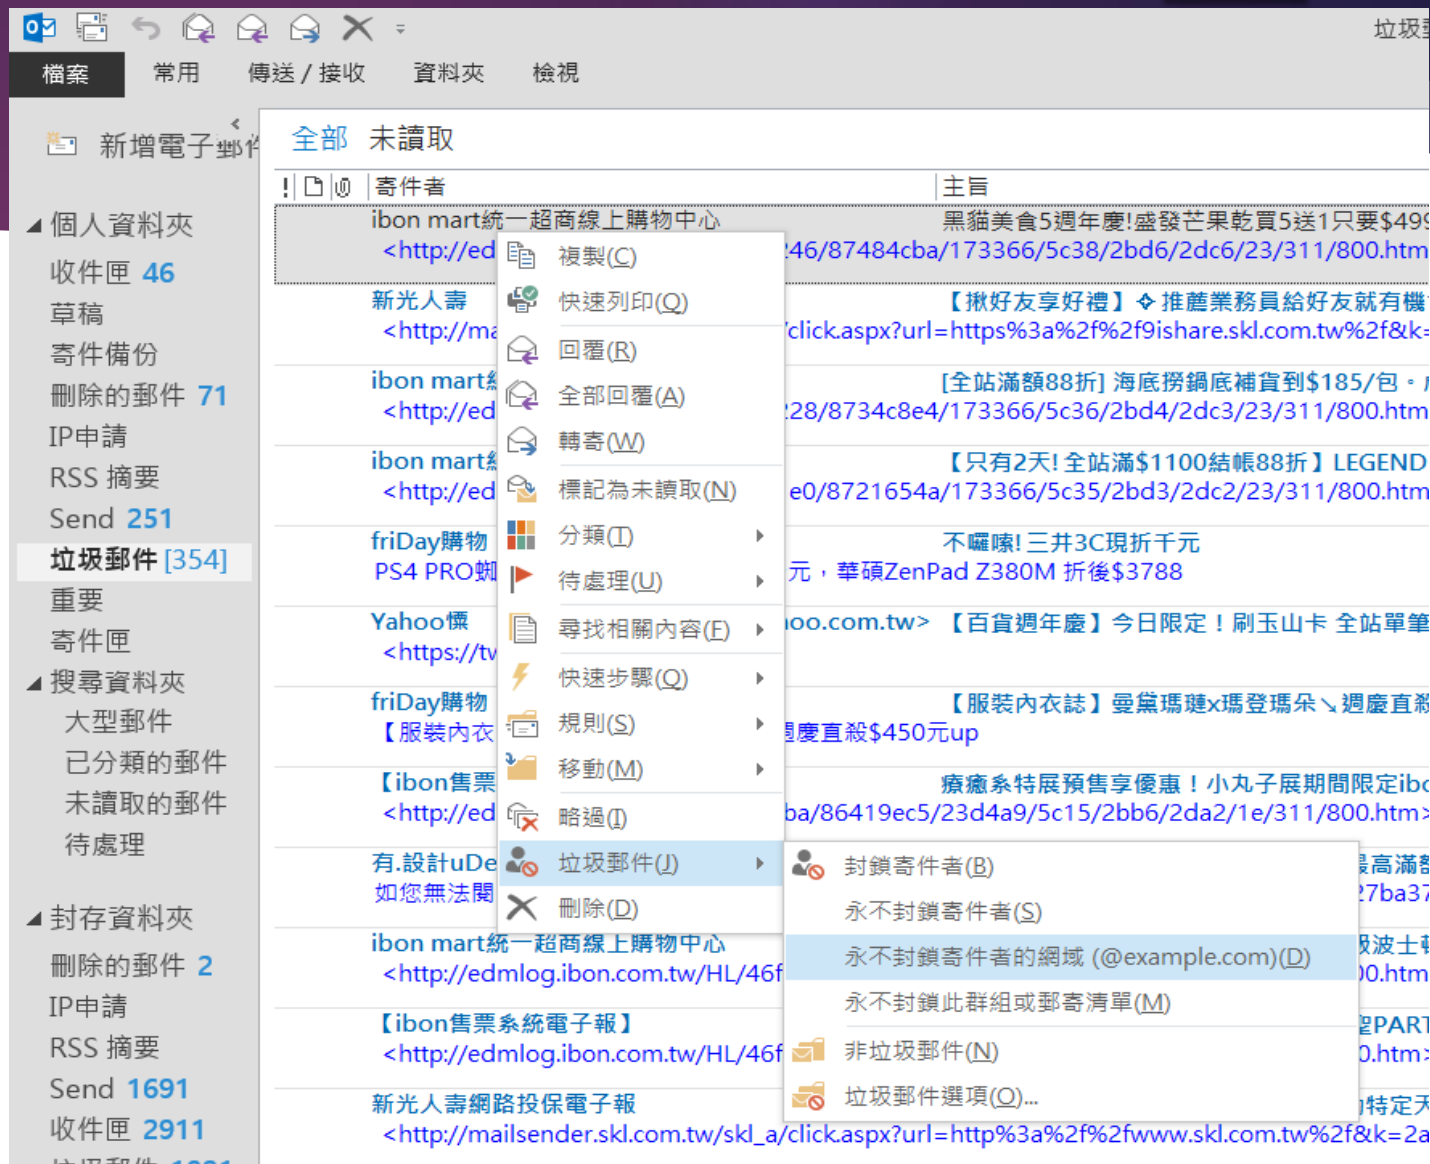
垃圾

檔案 常用 傳送 / 接收 資料夾 檢視

新增電子郵件

全部 未讀取

! 寄件者 主旨

◢ 個人資料夾
收件匣 46
草稿
寄件備份
刪除的郵件 71
IP申請
RSS 摘要
Send 251
垃圾郵件 [354]
重要
寄件匣
◢ 搜尋資料夾
大型郵件
已分類的郵件
未讀取的郵件
待處理

◢ 封存資料夾
刪除的郵件 2
IP申請
RSS 摘要
Send 1691
收件匣 2911

ibon mart統一超商線上購物中心 黑貓美食5週年慶!盛發芒果乾買5送1只要$499
<http://ed 46/87484cba/173366/5c38/2bd6/2dc6/23/311/800.htm
新光人壽 【揪好友享好禮】◆推薦業務員給好友就有機
<http://ma click.aspx?url=https%3a%2f%2f9ishare.skl.com.tw%2f&k=
ibon mart [全站滿額88折] 海底撈鍋底補貨到$185/包・
<http://ed 28/8734c8e4/173366/5c36/2bd4/2dc3/23/311/800.htm
ibon mart 【只有2天!全站滿$1100結帳88折】LEGEND
<http://ed e0/8721654a/173366/5c35/2bd3/2dc2/23/311/800.htm
friDay購物 不囉嗦!三井3C現折千元
PS4 PRO蜘 元，華碩ZenPad Z380M 折後$3788
Yahoo憑 oo.com.tw> 【百貨週年慶】今日限定！刷玉山卡 全站單筆
<https://tw
friDay購物 【服裝內衣誌】曼黛瑪璉x瑪登瑪朵↘週慶直殺
【服裝內衣 週慶直殺$450元up
【ibon售票 療癒系特展預售享優惠！小丸子展期間限定ibo
<http://ed ba/86419ec5/23d4a9/5c15/2bb6/2da2/1e/311/800.htm>
有.設計uDe 最高滿額
如您無法閱 27ba37
ibon mart統一超商線上購物中心 級波士頓
<http://edmlog.ibon.com.tw/HL/46f 00.htm
【ibon售票系統電子報】 PART
<http://edmlog.ibon.com.tw/HL/46f 0.htm>
新光人壽網路投保電子報 特定天
<http://mailsender.skl.com.tw/skl_a/click.aspx?url=http%3a%2f%2fwww.skl.com.tw%2f&k=2a

複製(C)
快速列印(Q)
回覆(R)
全部回覆(A)
轉寄(W)
標記為未讀取(N)
分類(T)
待處理(U)
尋找相關內容(E)
快速步驟(Q)
規則(S)
移動(M)
略過(I)
垃圾郵件(J)
刪除(D)

封鎖寄件者(B)
永不封鎖寄件者(S)
永不封鎖寄件者的網域 (@example.com)(D)
永不封鎖此群組或郵寄清單(M)
非垃圾郵件(N)
垃圾郵件選項(O)...